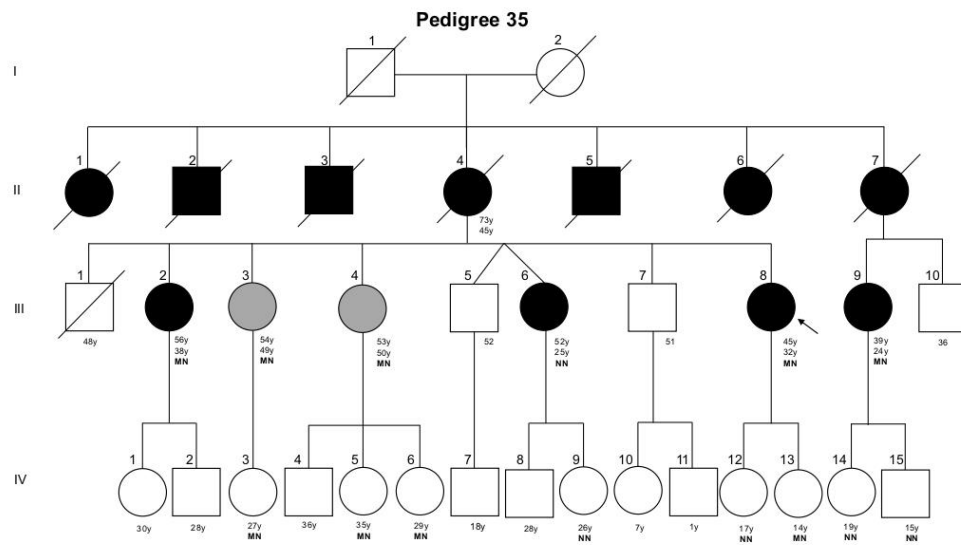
Pedigree 35

I
1 2

II
1 2 3 4 5 6 7
73y
45y

III
1 2 3 4 5 6 7 8 9 10
48y
56y
38y
MN
54y
49y
MN
53y
50y
MN
52
52y
25y
NN
51
45y
32y
MN
39y
24y
MN
36

IV
1 2 3 4 5 6 7 8 9 10 11 12 13 14 15
30y
28y
27y
MN
36y
35y
MN
29y
MN
18y
28y
26y
NN
7y
1y
17y
NN
14y
MN
19y
NN
15y
NN